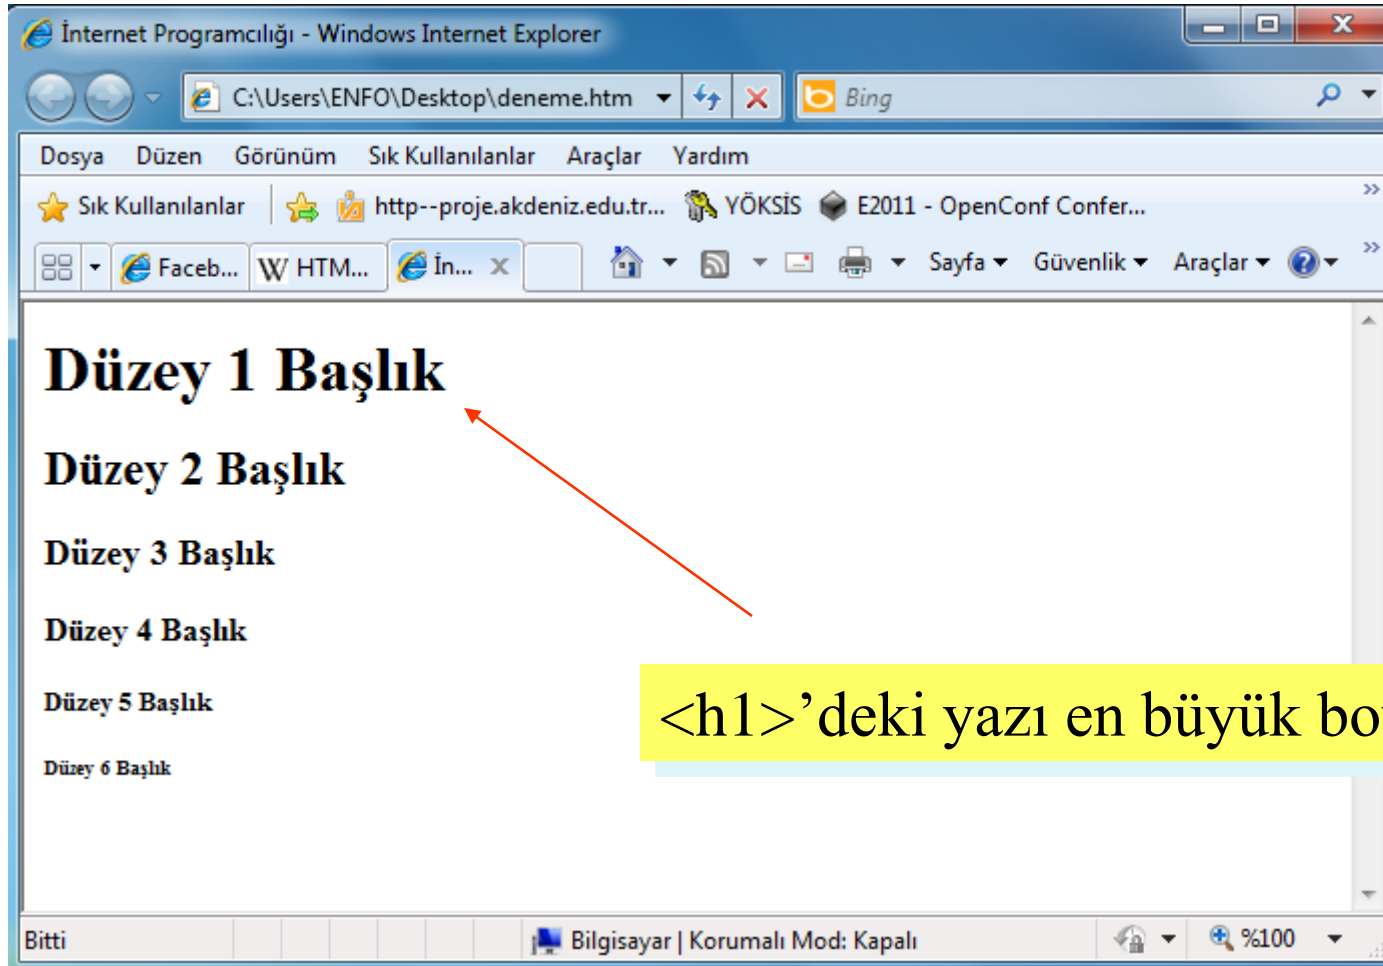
İnternet Programcılığı - Windows Internet Explorer

C:\Users\ENFO\Desktop\deneme.htm

Bing

Dosya Düzen Görünüm Sık Kullanılanlar Araçlar Yardım

Sık Kullanılanlar http--proje.akdeniz.edu.tr... YÖKSİS E2011 - OpenConf Confer...

Faceb... HTM... İn...

Sayfa Güvenlik Araçlar

Düzey 1 Başlık

Düzey 2 Başlık

Düzey 3 Başlık

Düzey 4 Başlık

Düzey 5 Başlık

Düzey 6 Başlık

<h1>’deki yazı en büyük bo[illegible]

Bitti Bilgisayar | Korumalı Mod: Kapalı %100